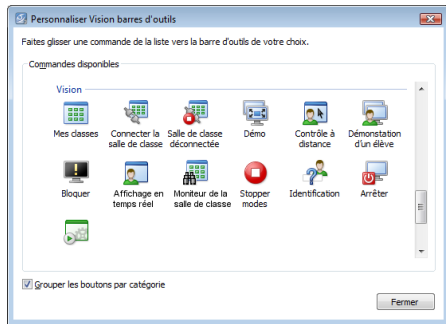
Personnaliser Vision barres d'outils

Faites glisser une commande de la liste vers la barre d'outils de votre choix.

Commandes disponibles

Vision

Mes classes
Connecter la salle de classe
Salle de classe déconnectée
Démo
Contrôle à distance
Démonstration d'un élève
Bloquer
Affichage en temps réel
Moniteur de la salle de classe
Stopper modes
Identification
Arrêter

Grouper les boutons par catégorie

Fermer